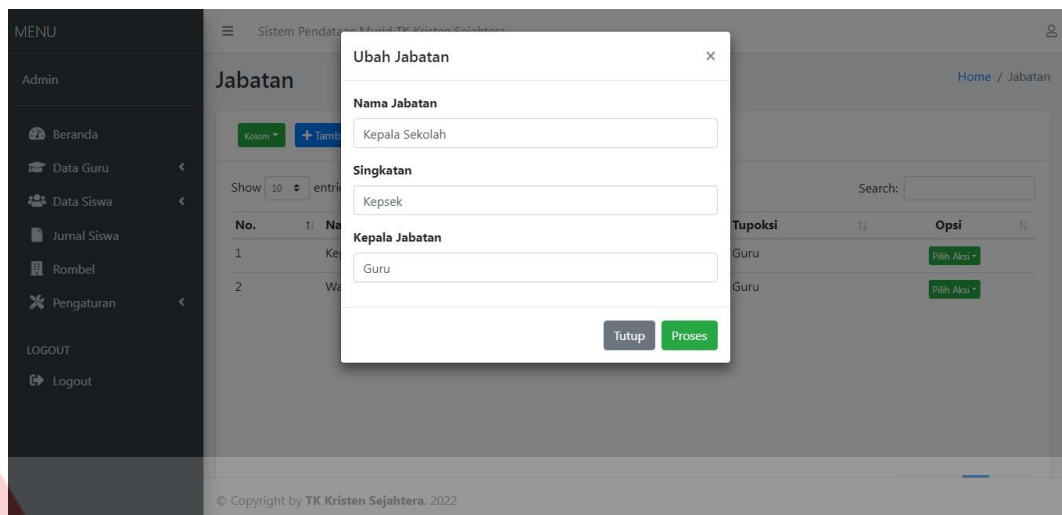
MENU

Admin

Beranda
Data Guru
Data Siswa
Jurnal Siswa
Rombel
Pengaturan

LOGOUT
Logout

Sistem Pendata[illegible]

Jabatan

Home / Jabatan

Kolom
+ Tamb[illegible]

Show 10 entri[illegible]

Search:

| No. | Na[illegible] | Tupoksi | Opsi |
|---|---|---|---|
| 1 | Ke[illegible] | Guru | Pilih Aksi |
| 2 | Wa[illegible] | Guru | Pilih Aksi |

Ubah Jabatan ×

Nama Jabatan
Kepala Sekolah

Singkatan
Kepsek

Kepala Jabatan
Guru

Tutup Proses

© Copyright by TK Kristen Sejahtera. 2022